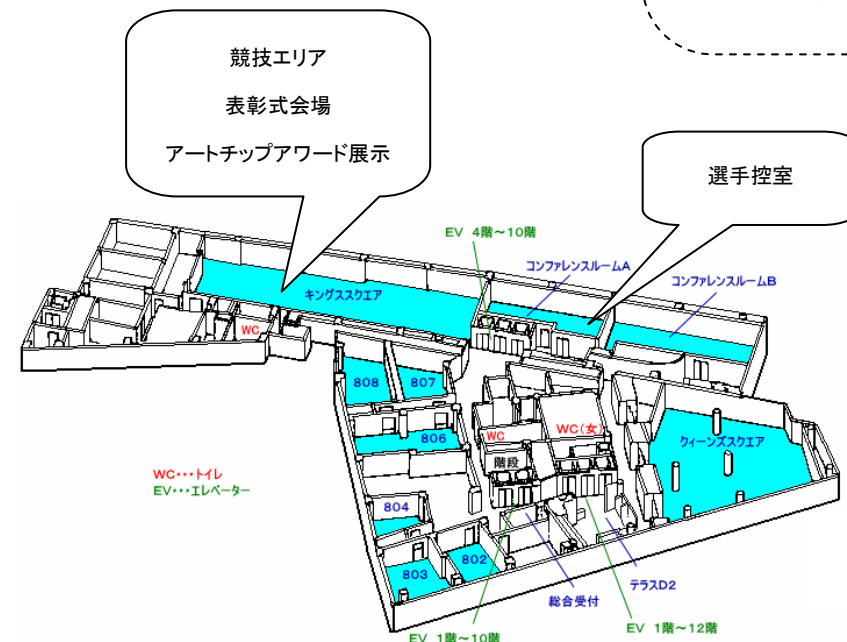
競技エリア

表彰式会場

アートチップアワード展示

選手控室

EV 4階～10階

コンファレンスルームA

コンファレンスルームB

キングススクエア

WC

808

807

806

WC

WC(女)

階段

クィーンズスクエア

WC・・・トイレ

EV・・・エレベーター

804

802

803

テラスD2

総合受付

EV 1階～12階

EV 1階～10階